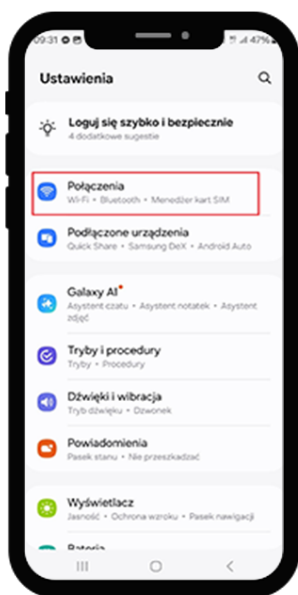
09:31 47%

Ustawienia

Loguj się szybko i bezpiecznie
4 dodatkowe sugestie

Połączenia
Wi-Fi • Bluetooth • Menedżer kart SIM

Podłączone urządzenia
Quick Share • Samsung DeX • Android Auto

Galaxy AI
Asystent czatu • Asystent notatek • Asystent zdjęć

Tryby i procedury
Tryby • Procedury

Dźwięki i wibracja
Tryb dźwięku • Dzwonek

Powiadomienia
Pasek stanu • Nie przeszkadzać

Wyświetlacz
Jasność • Ochrona wzroku • Pasek nawigacji

Bateria